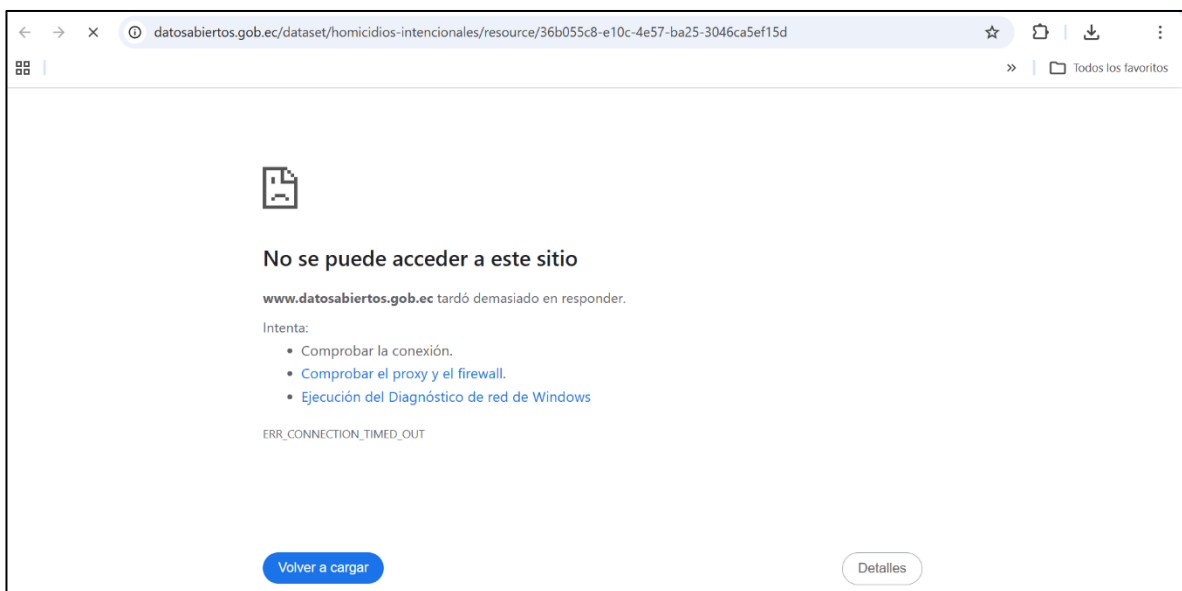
datosabiertos.gob.ec/dataset/homicidios-intencionales/resource/36b055c8-e10c-4e57-ba25-3046ca5ef15d

Todos los favoritos

No se puede acceder a este sitio

**www.datosabiertos.gob.ec** tardó demasiado en responder.

Intenta:

- Comprobar la conexión.
- Comprobar el proxy y el firewall.
- Ejecución del Diagnóstico de red de Windows

ERR_CONNECTION_TIMED_OUT

Volver a cargar

Detalles